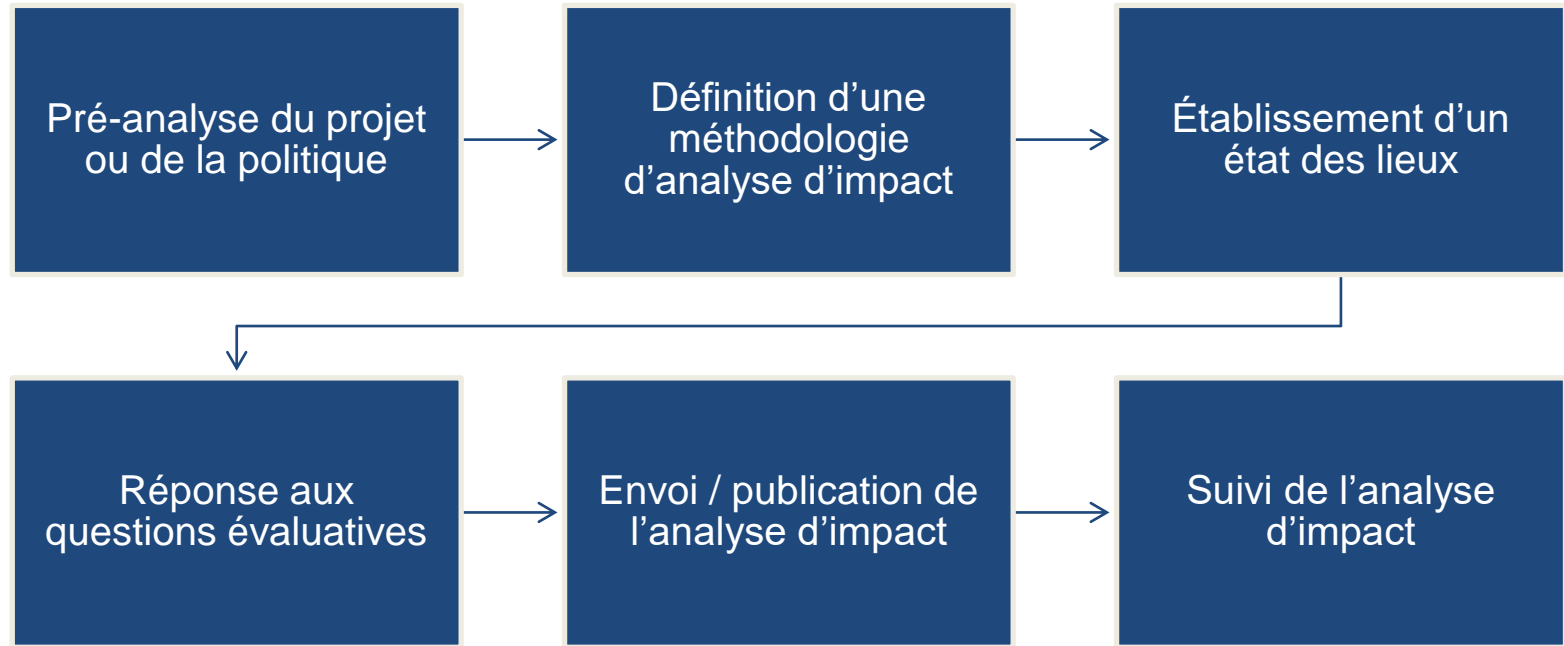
Pré-analyse du projet ou de la politique

Définition d’une méthodologie d’analyse d’impact

Établissement d’un état des lieux

Réponse aux questions évaluatives

Envoi / publication de l’analyse d’impact

Suivi de l’analyse d’impact